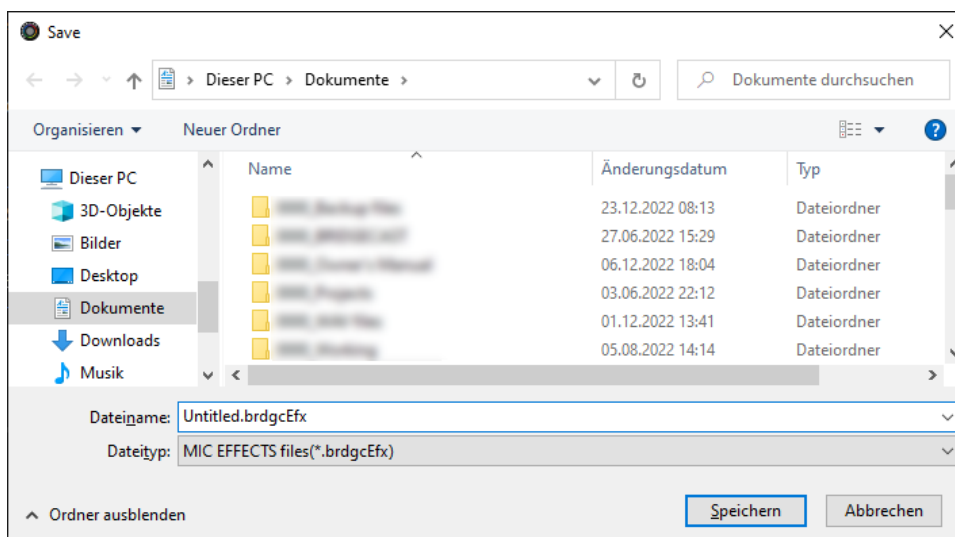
Save

Dieser PC > Dokumente >

Dokumente durchsuchen

Organisieren ▾ Neuer Ordner

Dieser PC
3D-Objekte
Bilder
Desktop
Dokumente
Downloads
Musik

| Name | Änderungsdatum | Typ |
|---|---|---|
| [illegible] | 23.12.2022 08:13 | Dateiordner |
| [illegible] | 27.06.2022 15:29 | Dateiordner |
| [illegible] | 06.12.2022 18:04 | Dateiordner |
| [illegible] | 03.06.2022 22:12 | Dateiordner |
| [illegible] | 01.12.2022 13:41 | Dateiordner |
| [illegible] | 05.08.2022 14:14 | Dateiordner |

Dateiname: Untitled.brdgcEfx

Dateityp: MIC EFFECTS files(*.brdgcEfx)

Ordner ausblenden

Speichern Abbrechen